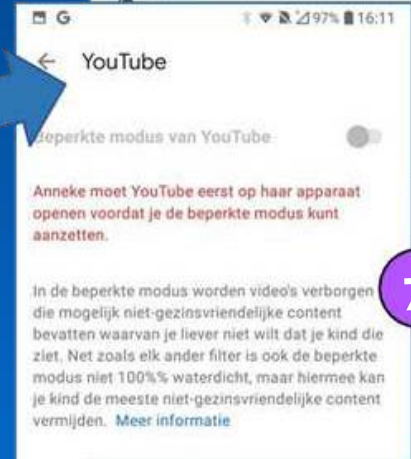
G
97% 16:11

YouTube

Beperkte modus van YouTube

Anneke moet YouTube eerst op haar apparaat openen voordat je de beperkte modus kunt aanzetten.

In de beperkte modus worden video's verborgen die mogelijk niet-gezinsvriendelijke content bevatten waarvan je liever niet wilt dat je kind die ziet. Net zoals elk ander filter is ook de beperkte modus niet 100%% waterdicht, maar hiermee kan je kind de meeste niet-gezinsvriendelijke content vermijden. Meer informatie

7